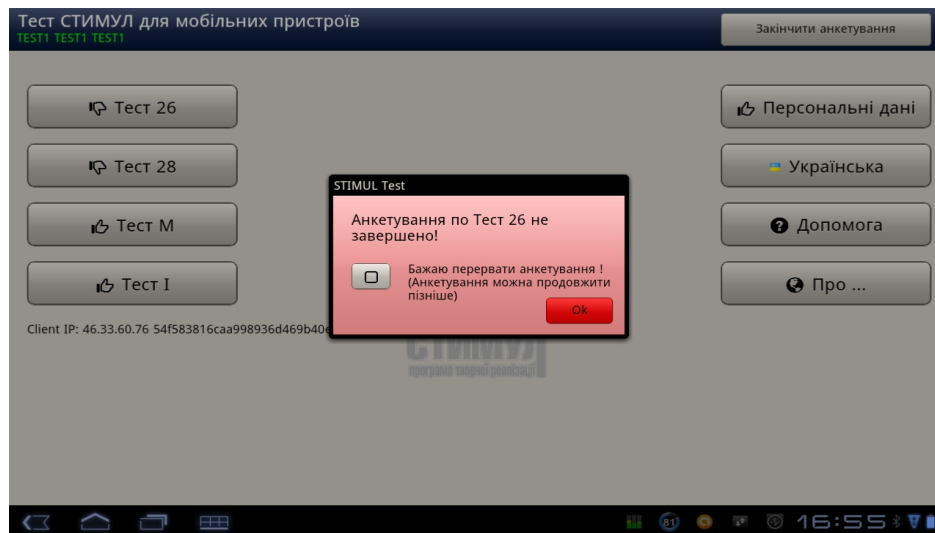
Тест СТИМУЛ для мобільних пристроїв
TEST1 TEST1 TEST1

Закінчити анкетування

Тест 26

Тест 28

Тест M

Тест I

Client IP: 46.33.60.76 54f583816caa998936d469b40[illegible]

Персональні дані

Українська

Допомога

Про ...

STIMUL Test

Анкетування по Тест 26 не завершено!

Бажаю перервати анкетування ! (Анкетування можна продовжити пізніше)

Ok

СТИМУЛ
програма творчої реалізації

81

16:55